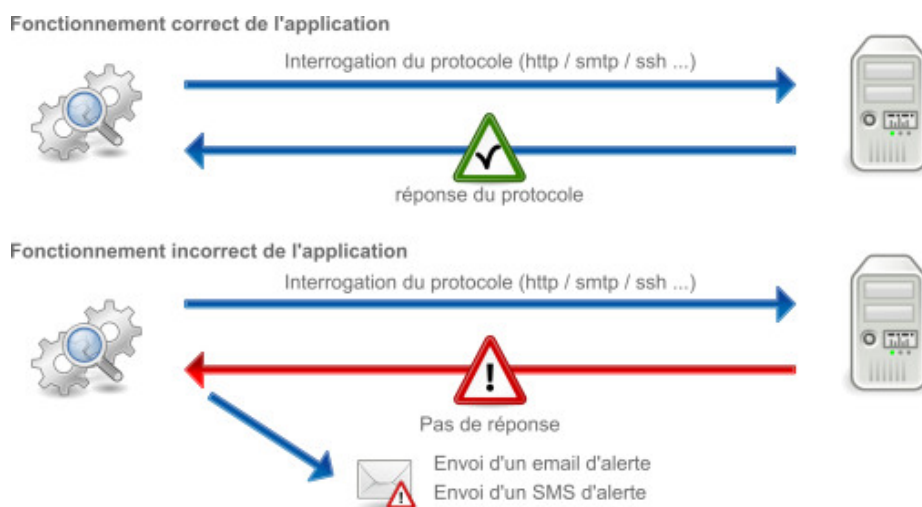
Fonctionnement correct de l'application

Interrogation du protocole (http / smtp / ssh ...)

réponse du protocole

Fonctionnement incorrect de l'application

Interrogation du protocole (http / smtp / ssh ...)

Pas de réponse

Envoi d'un email d'alerte
Envoi d'un SMS d'alerte